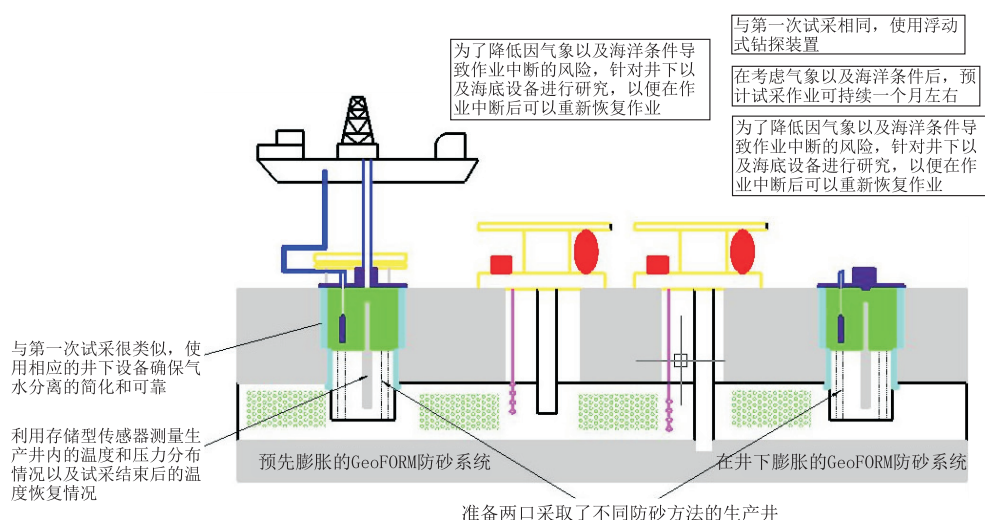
与第一次试采相同，使用浮动式钻探装置

为了降低因气象以及海洋条件导致作业中断的风险，针对井下以及海底设备进行研究，以便在作业中断后可以重新恢复作业

在考虑气象以及海洋条件后，预计试采作业可持续一个月左右

为了降低因气象以及海洋条件导致作业中断的风险，针对井下以及海底设备进行研究，以便在作业中断后可以重新恢复作业

与第一次试采很类似，使用相应的井下设备确保气水分离的简化和可靠

利用存储型传感器测量生产井内的温度和压力分布情况以及试采结束后的温度恢复情况

预先膨胀的GeoFORM防砂系统

在井下膨胀的GeoFORM防砂系统

准备两口采取了不同防砂方法的生产井